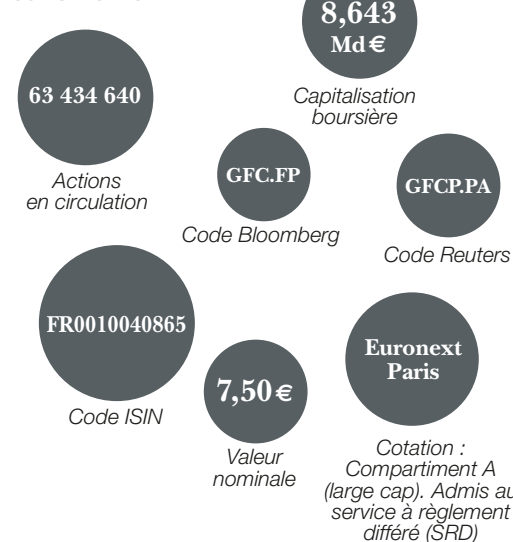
8,643 Md €

Capitalisation boursière

63 434 640

Actions en circulation

GFC.FP

Code Bloomberg

GFCP.PA

Code Reuters

FR0010040865

Code ISIN

7,50 €

Valeur nominale

Euronext Paris

Cotation : Compartiment A (large cap). Admis au service à règlement différé (SRD)